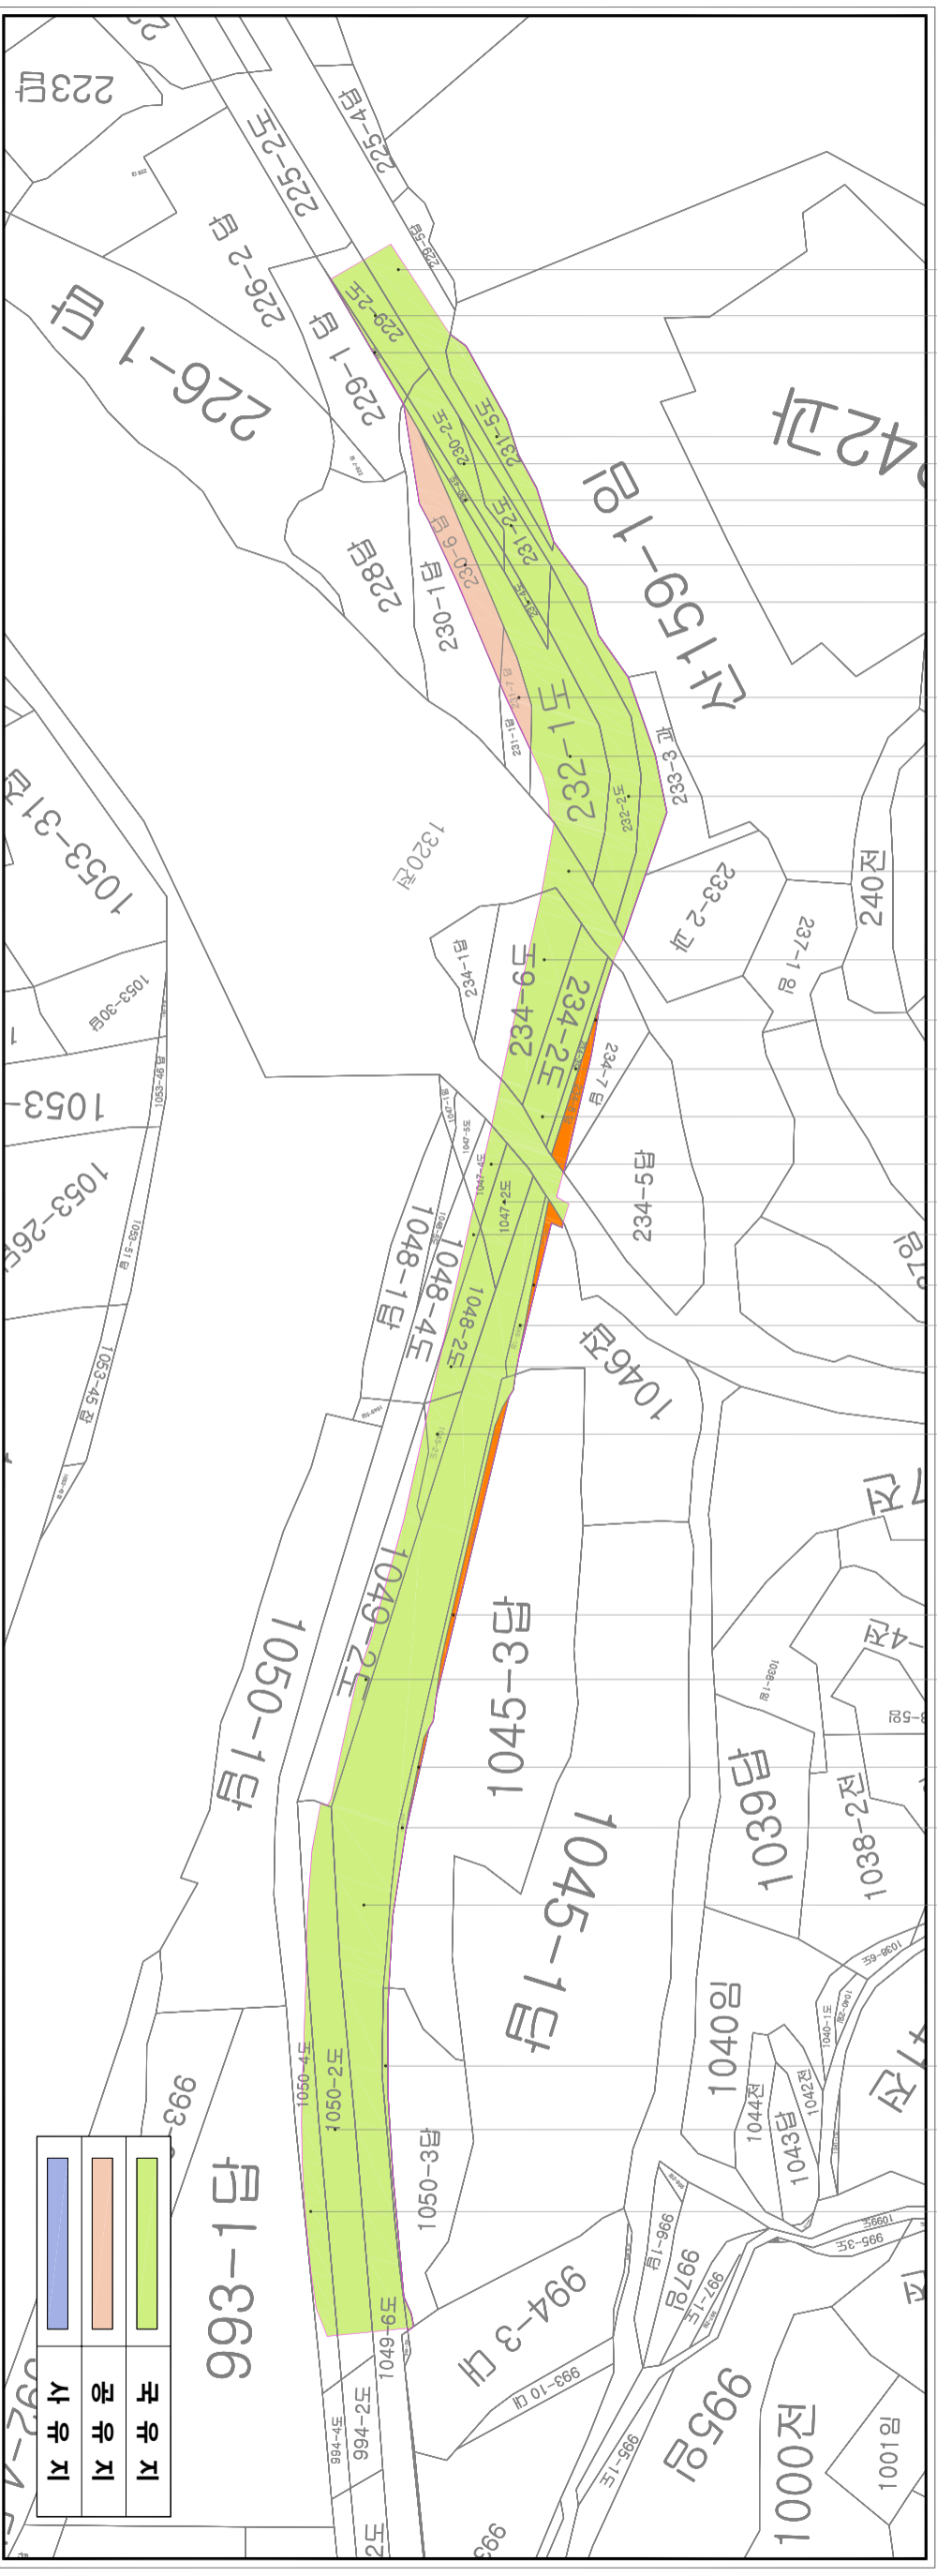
223대
225-2도
225-4답
226-2 답
226-1 답
229-1 답
229-2도
230-2도
231-5도
231-2도
230-6 답
230-1답
228답
산159-1임
242답
232-1도
232-2도
233-3 구
231-1답
1320천
233-2 대
237-1 임
240전
234-1답
234-6도
234-2도
234-7 답
234-5답
1053-31임
1053-30임
1053
1053-46 임
1053-26
1053-51 임
1053-45 전
1047-5도
1047-4도
1047-2도
1048-1답
1048-4도
1048-2도
1046답
1049-2도
1050-1답
1045-3답
1045-1답
1039답
1038-2전
1038-1임
1040임
1044전
1043답
1042전
1040-1도
993-1답
993-
1050-4도
1050-2도
1050-3답
1049-6도
994-3 대
994-4도
994-2도
993-10 대
996-1임
997임
997-1도
995-3도
995임
1000전
1001 임
996-1도
국유지
공유지
사유지